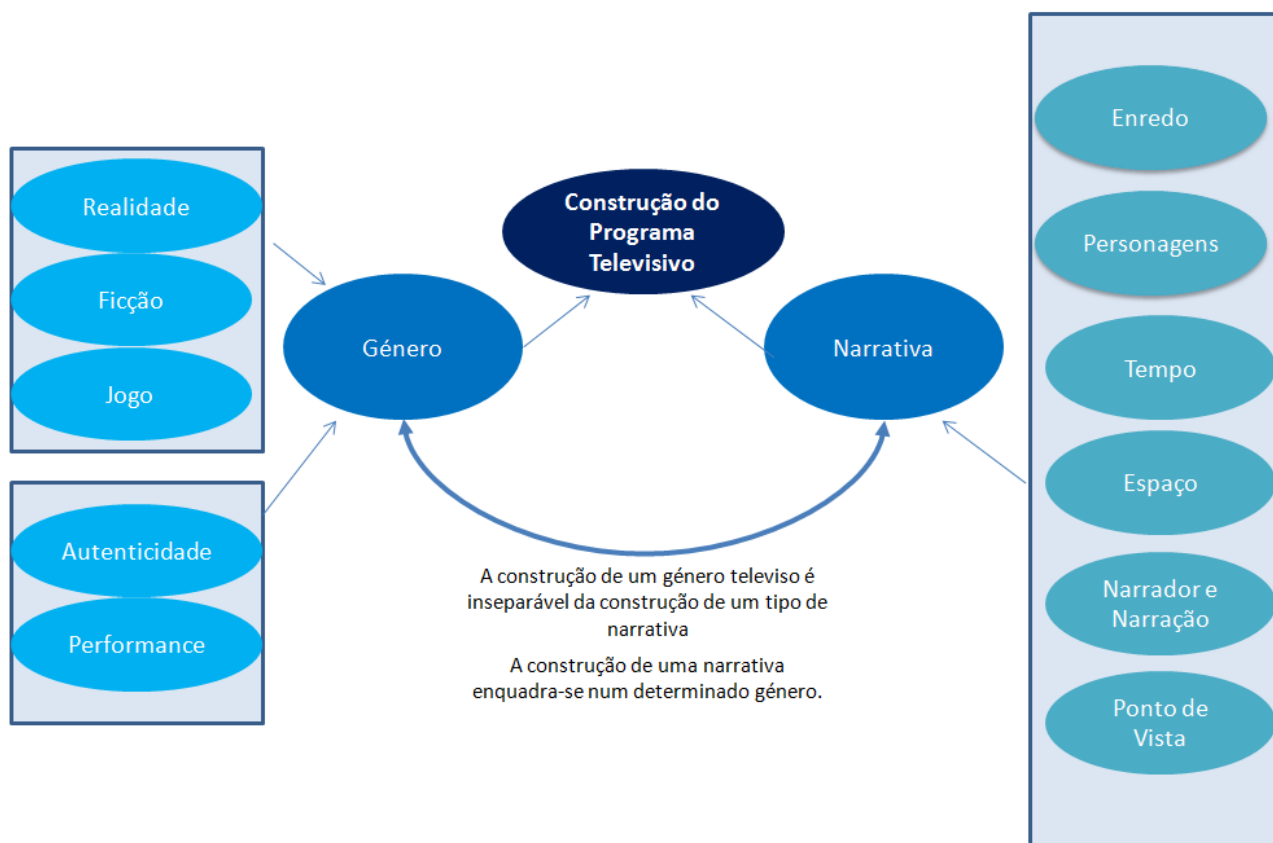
Realidade

Ficção

Jogo

Autenticidade

Performance

Construção do Programa Televisivo

Género

Narrativa

Enredo

Personagens

Tempo

Espaço

Narrador e Narração

Ponto de Vista

A construção de um género televiso é inseparável da construção de um tipo de narrativa

A construção de uma narrativa enquadra-se num determinado género.